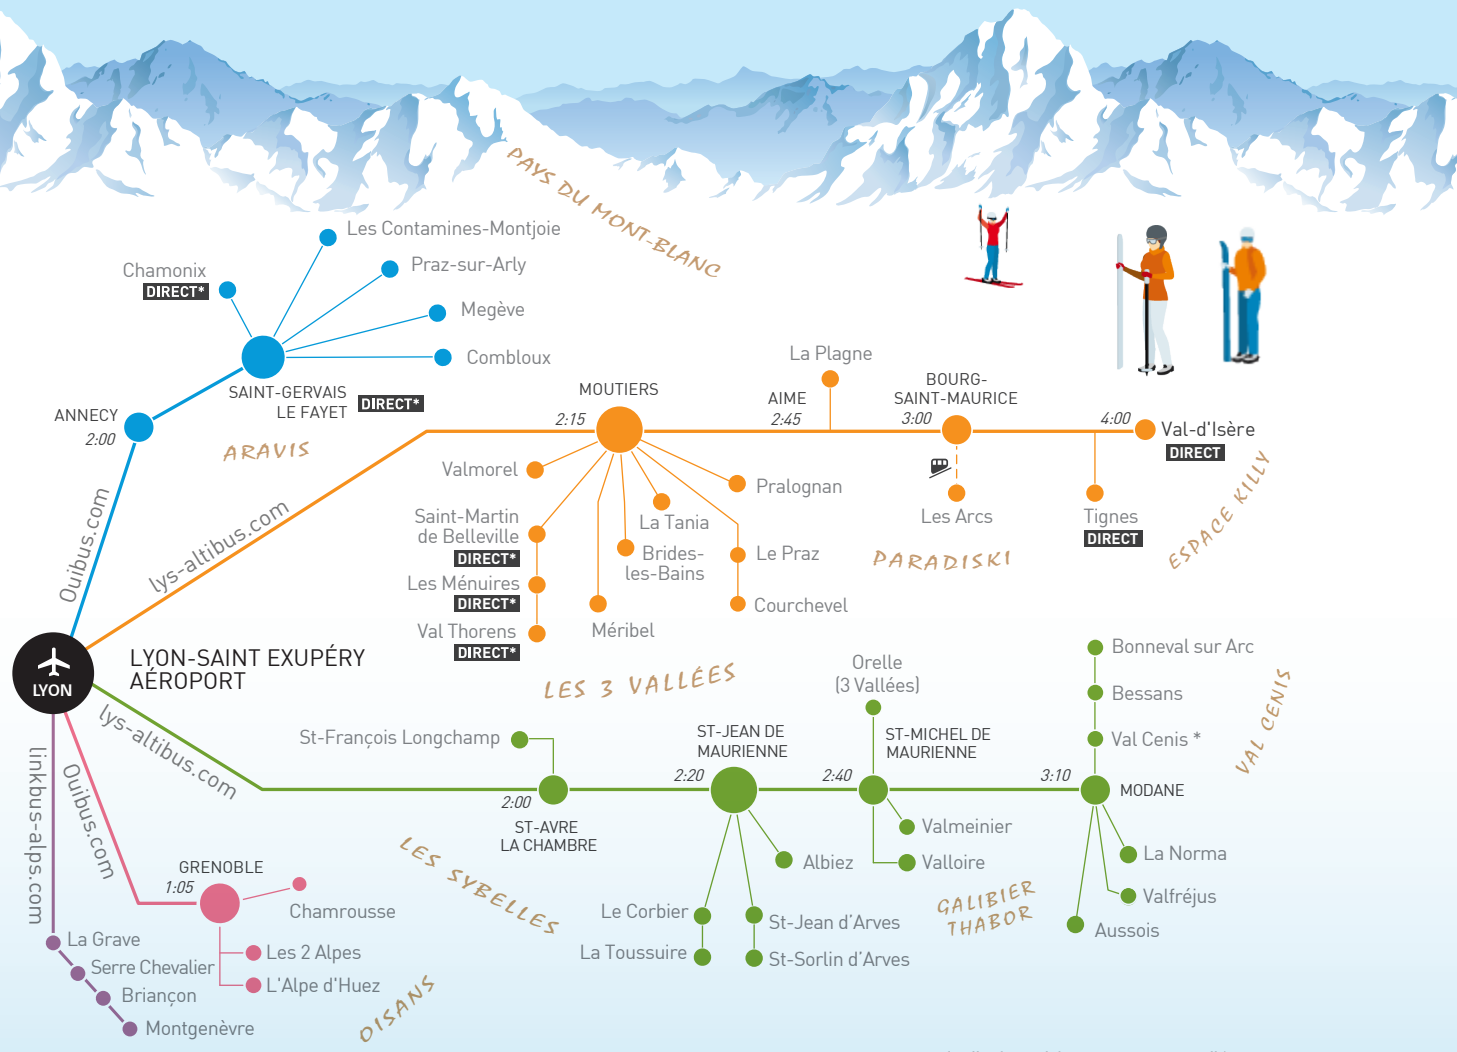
PAYS DU MONT-BLANC

Les Contamines-Montjoie
Praz-sur-Arly
Chamonix
DIRECT*
Megève
Combloux
SAINT-GERVAIS LE FAYET
DIRECT*
ANNECY
2:00
ARAVIS

La Plagne
MOUTIERS
2:15
AIME
2:45
BOURG-SAINT-MAURICE
3:00
4:00
Val-d'Isère
DIRECT
Valmorel
Pralognan
Saint-Martin de Belleville
DIRECT*
La Tania
Brides-les-Bains
Le Praz
Les Ménuires
DIRECT*
Val Thorens
DIRECT*
Méribel
Courchevel
Les Arcs
Tignes
DIRECT
PARADISKI
ESPACE KILLY
LES 3 VALLÉES

Ouibus.com
lys-altibus.com
LYON
LYON-SAINT EXUPÉRY AÉROPORT

Orelle (3 Vallées)
Bonneval sur Arc
Bessans
Val Cenis *
VAL CENIS
St-François Longchamp
ST-JEAN DE MAURIENNE
ST-MICHEL DE MAURIENNE
2:00
2:20
2:40
3:10
MODANE
ST-AVRE LA CHAMBRE
Valmeinier
Valloire
Albiez
La Norma
Valfréjus
Aussois
GALIBIER THABOR
LES SYBELLES
Le Corbier
La Toussuire
St-Jean d'Arves
St-Sorlin d'Arves

lys-altibus.com
Ouibus.com
linkbus-alps.com
GRENOBLE
1:05
Chamrousse
Les 2 Alpes
L'Alpe d'Huez
La Grave
Serre Chevalier
Briançon
Montgenèvre
OISANS